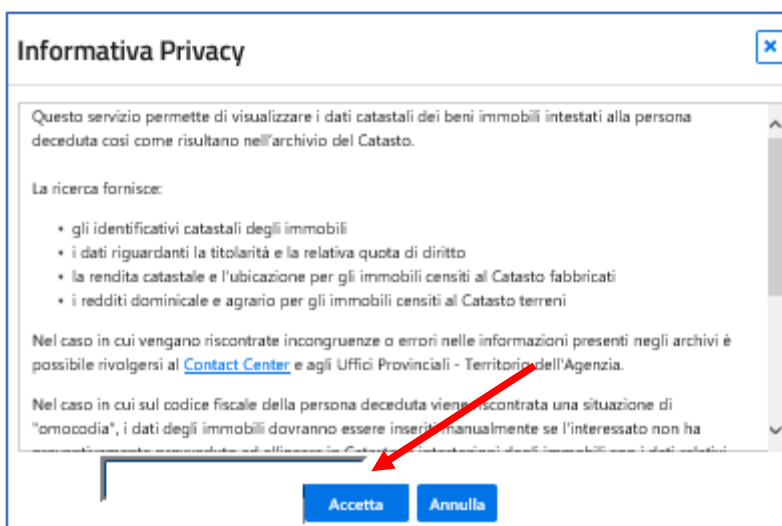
Informativa Privacy

×

Questo servizio permette di visualizzare i dati catastali dei beni immobili intestati alla persona deceduta così come risultano nell'archivio del Catasto.

La ricerca fornisce:

• gli identificativi catastali degli immobili
• i dati riguardanti la titolarità e la relativa quota di diritto
• la rendita catastale e l'ubicazione per gli immobili censiti al Catasto fabbricati
• i redditi dominicale e agrario per gli immobili censiti al Catasto terreni

Nel caso in cui vengano riscontrate incongruenze o errori nelle informazioni presenti negli archivi è possibile rivolgersi al Contact Center e agli Uffici Provinciali - Territorio dell'Agenzia.

Nel caso in cui sul codice fiscale della persona deceduta viene riscontrata una situazione di "omocodia", i dati degli immobili dovranno essere inseriti manualmente se l'interessato non ha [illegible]

Accetta Annulla